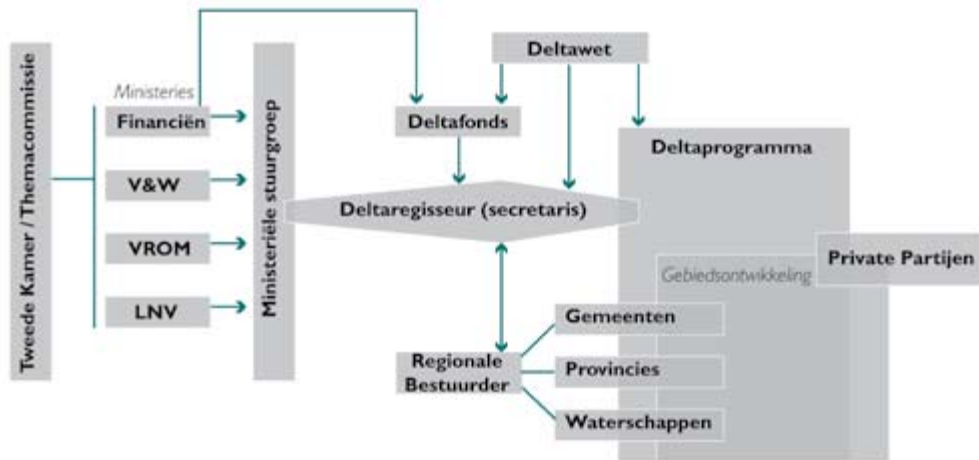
Tweede Kamer / Themacommissie

Ministeries

Financiën

V&W

VROM

LNV

Ministeriële stuurgroep

Deltawet

Deltafonds

Deltaprogramma

Deltaregisseur (secretaris)

Gebiedsontwikkeling

Private Partijen

Regionale Bestuurder

Gemeenten

Provincies

Waterschappen